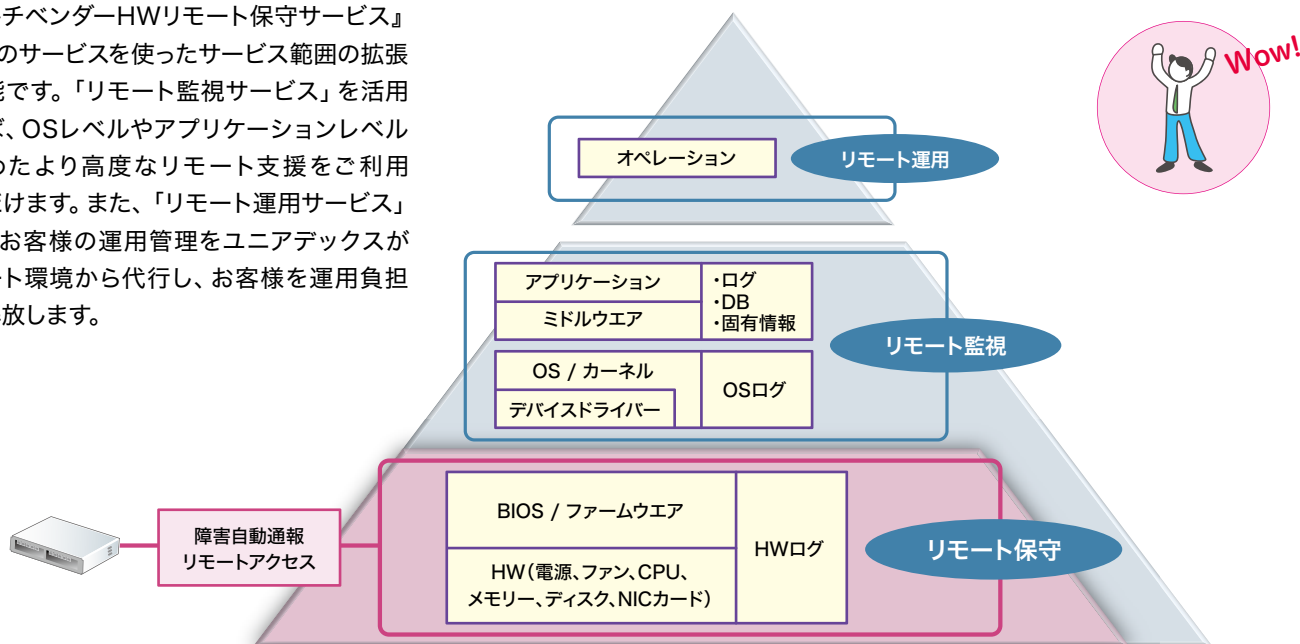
チベンダーHWリモート保守サービス』のサービスを使ったサービス範囲の拡張能です。「リモート監視サービス」を活用ば、OSレベルやアプリケーションレベルめたより高度なリモート支援をご利用だけます。また、「リモート運用サービス」お客様の運用管理をユニアデックスがート環境から代行し、お客様を運用負担放します。

Wow!

オペレーション

リモート運用

アプリケーション

ミドルウエア

・ログ
・DB
・固有情報

リモート監視

OS / カーネル

デバイスドライバー

OSログ

障害自動通報
リモートアクセス

BIOS / ファームウエア

HW(電源、ファン、CPU、メモリー、ディスク、NICカード)

HWログ

リモート保守